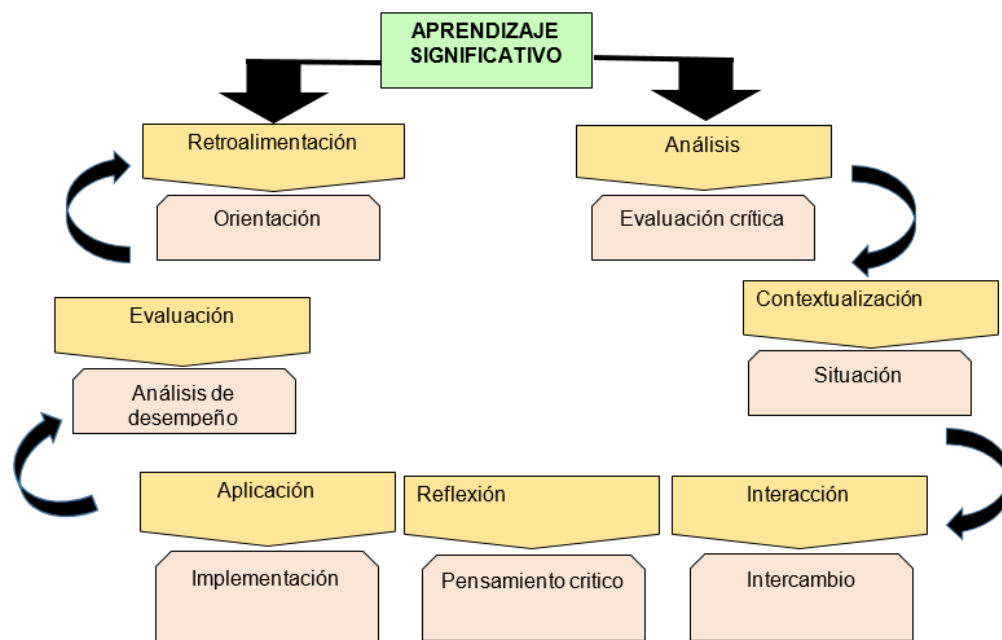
APRENDIZAJE SIGNIFICATIVO

Retroalimentación

Orientación

Análisis

Evaluación crítica

Contextualización

Situación

Evaluación

Análisis de desempeño

Aplicación

Implementación

Reflexión

Pensamiento critico

Interacción

Intercambio